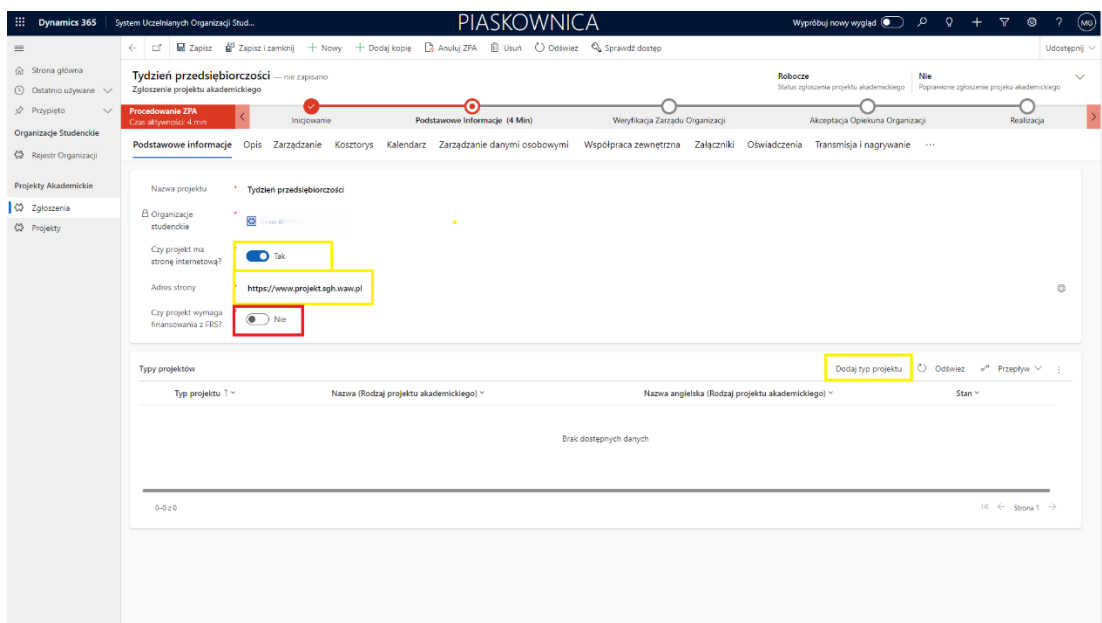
Dynamics 365 | System Uczelnianych Organizacji Stud...

PIASKOWNICA

Wypróbuj nowy wygląd ? MG

Zapisz | Zapisz i zamknij | + Nowy | + Dodaj kopię | Anuluj ZPA | Usuń | Odśwież | Sprawdź dostęp | Udostępnij

Strona główna
Ostatnio używane
Przypięto

Organizacje Studenckie
Rejestr Organizacji

Projekty Akademickie
Zgłoszenia
Projekty

Tydzień przedsiębiorczości — nie zapisano
Zgłoszenie projektu akademickiego

Robocze
Status zgłoszenia projektu akademickiego

Nie
Poprawione zgłoszenie projeku akademickiego

Procedowanie ZPA
Czas aktywności: 4 min

Inicjowanie | Podstawowe Informacje (4 Min) | Weryfikacja Zarządu Organizacji | Akceptacja Opiekuna Organizacji | Realizacja

Podstawowe informacje | Opis | Zarządzanie | Kosztorys | Kalendarz | Zarządzanie danymi osobowymi | Współpraca zewnętrzna | Załączniki | Oświadczenia | Transmisja i nagrywanie | ···

Nazwa projektu * Tydzień przedsiębiorczości

Organizacje studenckie * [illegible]

Czy projekt ma stronę internetową? Tak

Adres strony * https://www.projekt.sgh.waw.pl

Czy projekt wymaga finansowania z FRS? Nie

Typy projektów | Dodaj typ projektu | Odśwież | Przepływ

| Typ projektu ↑ | Nazwa (Rodzaj projektu akademickiego) | Nazwa angielska (Rodzaj projektu akademickiego) | Stan |
|---|---|---|---|

Brak dostępnych danych

0–0 z 0 | Strona 1